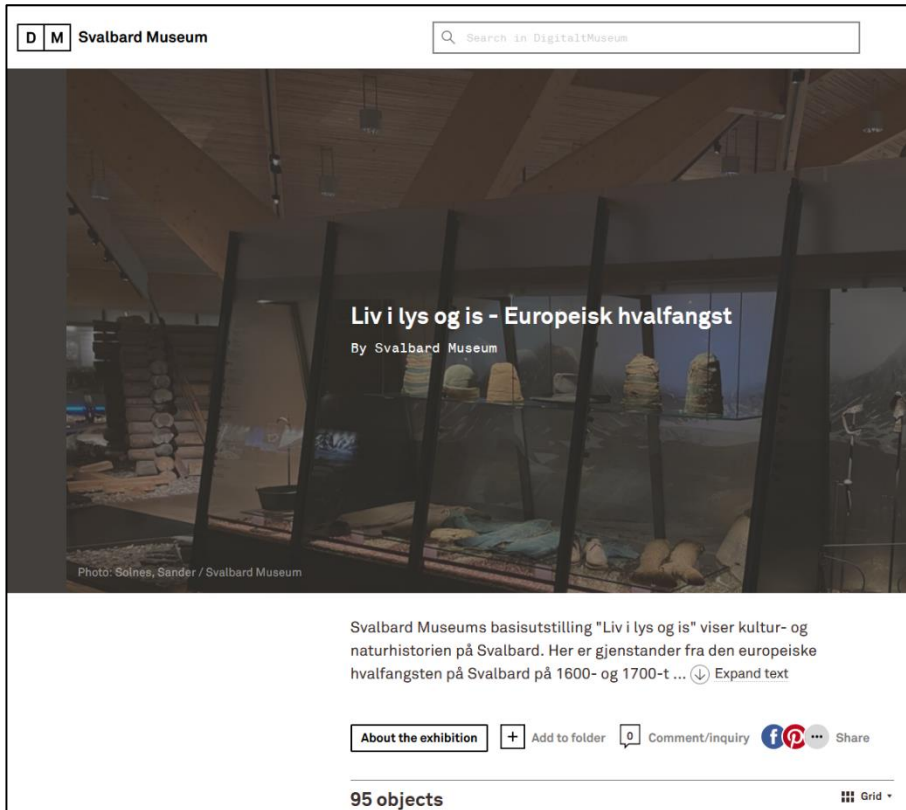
D M Svalbard Museum

Search in DigitaltMuseum

Liv i lys og is - Europeisk hvalfangst

By Svalbard Museum

Photo: Solnes, Sander / Svalbard Museum

Svalbard Museums basisutstilling "Liv i lys og is" viser kultur- og naturhistorien på Svalbard. Her er gjenstander fra den europeiske hvalfangsten på Svalbard på 1600- og 1700-t ... Expand text

About the exhibition

+ Add to folder

0 Comment/inquiry

Share

95 objects

Grid